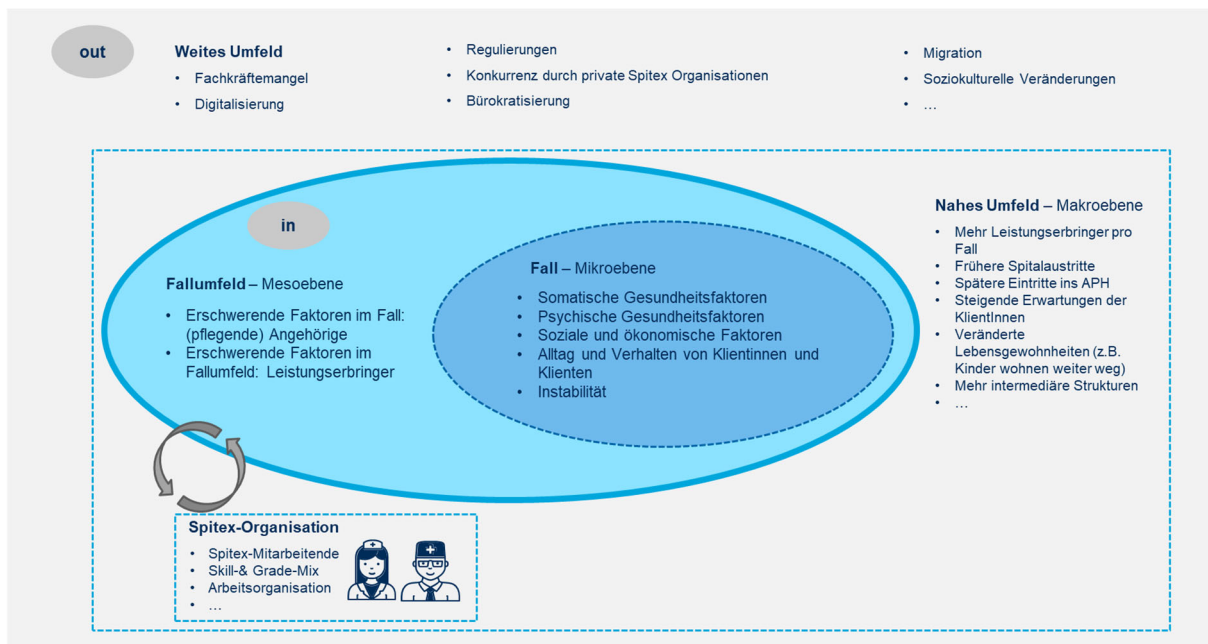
out

**Weites Umfeld**

- Fachkräftemangel
- Digitalisierung

- Regulierungen
- Konkurrenz durch private Spitex Organisationen
- Bürokratisierung

- Migration
- Soziokulturelle Veränderungen
- …

in

**Fallumfeld** – Mesoebene

- Erschwerende Faktoren im Fall: (pflegende) Angehörige
- Erschwerende Faktoren im Fallumfeld: Leistungserbringer

**Fall** – Mikroebene

- Somatische Gesundheitsfaktoren
- Psychische Gesundheitsfaktoren
- Soziale und ökonomische Faktoren
- Alltag und Verhalten von Klientinnen und Klienten
- Instabilität

**Nahes Umfeld** – Makroebene

- Mehr Leistungserbringer pro Fall
- Frühere Spitalaustritte
- Spätere Eintritte ins APH
- Steigende Erwartungen der KlientInnen
- Veränderte Lebensgewohnheiten (z.B. Kinder wohnen weiter weg)
- Mehr intermediäre Strukturen
- …

**Spitex-Organisation**

- Spitex-Mitarbeitende
- Skill-& Grade-Mix
- Arbeitsorganisation
- …